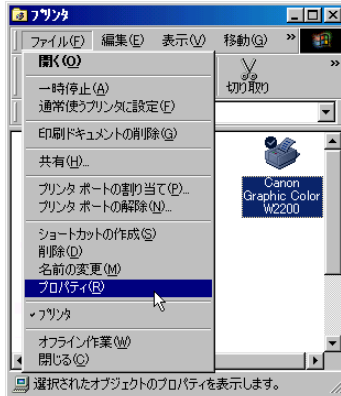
プリンタ

ファイル(F) 編集(E) 表示(V) 移動(G) »

開く(O)

一時停止(A)
通常使うプリンタに設定(F)

印刷ドキュメントの削除(G)

共有(H)...

プリンタ ポートの割り当て(P)...
プリンタ ポートの解除(N)...

ショートカットの作成(S)
削除(D)
名前の変更(M)
プロパティ(R)

✓ プリンタ

オフライン作業(W)
閉じる(C)

切り取り

Canon Graphic Color W2200

選択されたオブジェクトのプロパティを表示します。